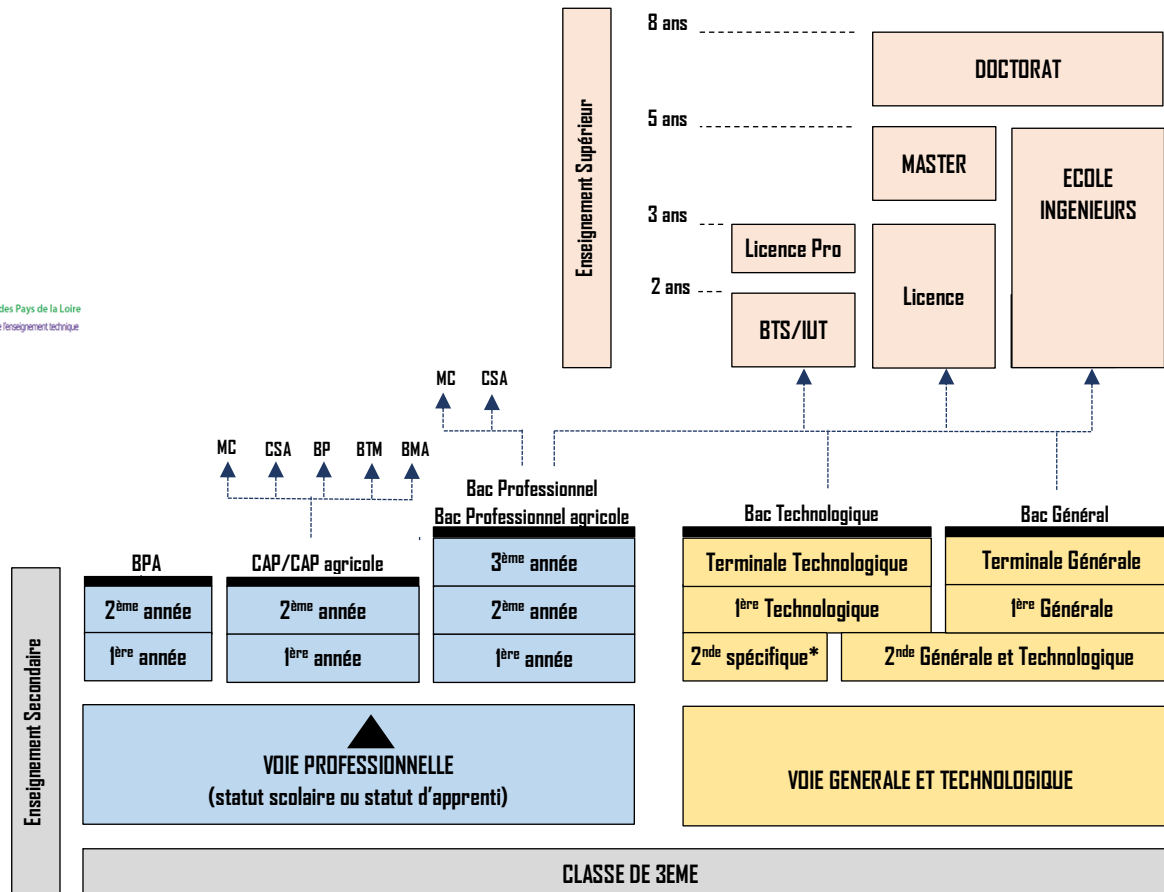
Enseignement Supérieur

8 ans

5 ans

3 ans

2 ans

DOCTORAT

MASTER

ECOLE INGENIEURS

Licence Pro

Licence

BTS/IUT

des Pays de la Loire
e l'enseignement technique

MC CSA

MC CSA BP BTM BMA

Bac Professionnel
Bac Professionnel agricole

Bac Technologique

Bac Général

BPA

CAP/CAP agricole

$3^{ème}$ année

Terminale Technologique

Terminale Générale

$2^{ème}$ année

$2^{ème}$ année

$2^{ème}$ année

$1^{ère}$ Technologique

$1^{ère}$ Générale

$1^{ère}$ année

$1^{ère}$ année

$1^{ère}$ année

$2^{nde}$ spécifique*

$2^{nde}$ Générale et Technologique

Enseignement Secondaire

VOIE PROFESSIONNELLE
(statut scolaire ou statut d'apprenti)

VOIE GENERALE ET TECHNOLOGIQUE

CLASSE DE 3EME